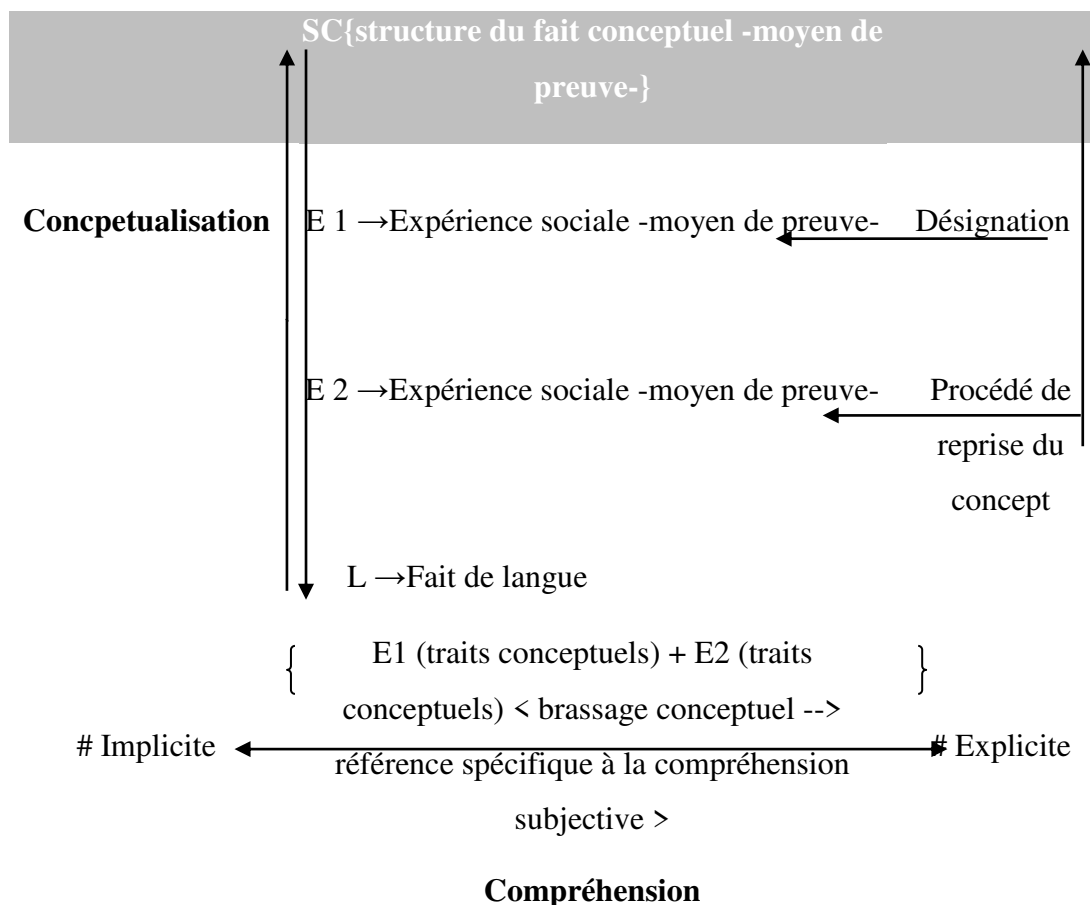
SC{structure du fait conceptuel -moyen de preuve-}

Concpetualisation

E 1 →Expérience sociale -moyen de preuve-

Désignation

E 2 →Expérience sociale -moyen de preuve-

Procédé de reprise du concept

L →Fait de langue

{ E1 (traits conceptuels) + E2 (traits conceptuels) < brassage conceptuel --> référence spécifique à la compréhension subjective > }

# Implicite

# Explicite

Compréhension